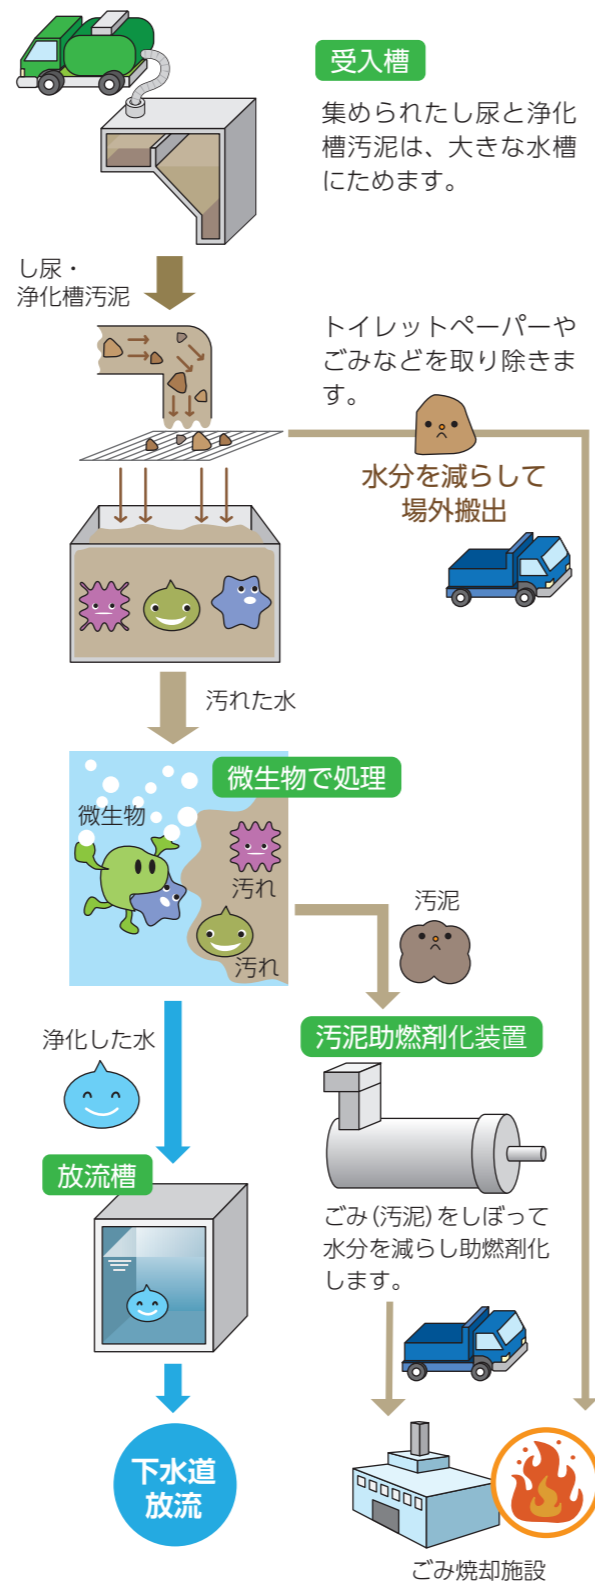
受入槽

集められたし尿と浄化槽汚泥は、大きな水槽にためます。

し尿・
浄化槽汚泥

トイレットペーパーやごみなどを取り除きます。

水分を減らして
場外搬出

汚れた水

微生物で処理

微生物

汚れ

汚れ

汚泥

浄化した水

汚泥助燃剤化装置

ごみ(汚泥)をしぼって水分を減らし助燃剤化します。

放流槽

下水道
放流

ごみ焼却施設